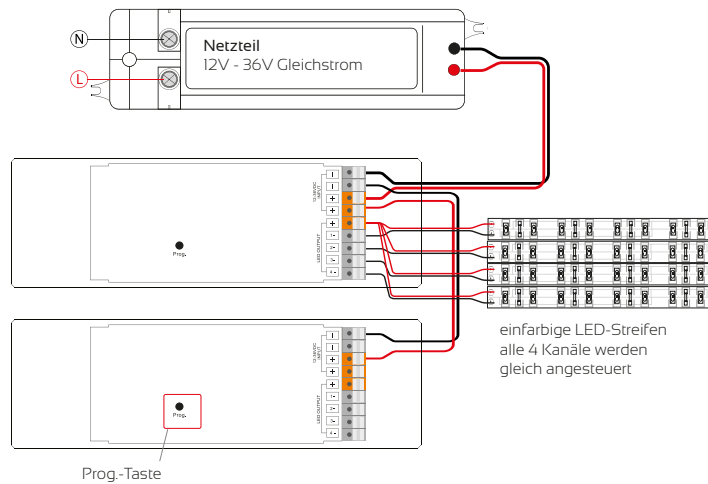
N

L

Netzteil
12V - 36V Gleichstrom

−
−
+
+

12-36VDC INPUT

LED OUTPUT

Prog.

einfarbige LED-Streifen
alle 4 Kanäle werden
gleich angesteuert

−
−
+
+

12-36VDC INPUT

LED OUTPUT

Prog.

Prog.-Taste